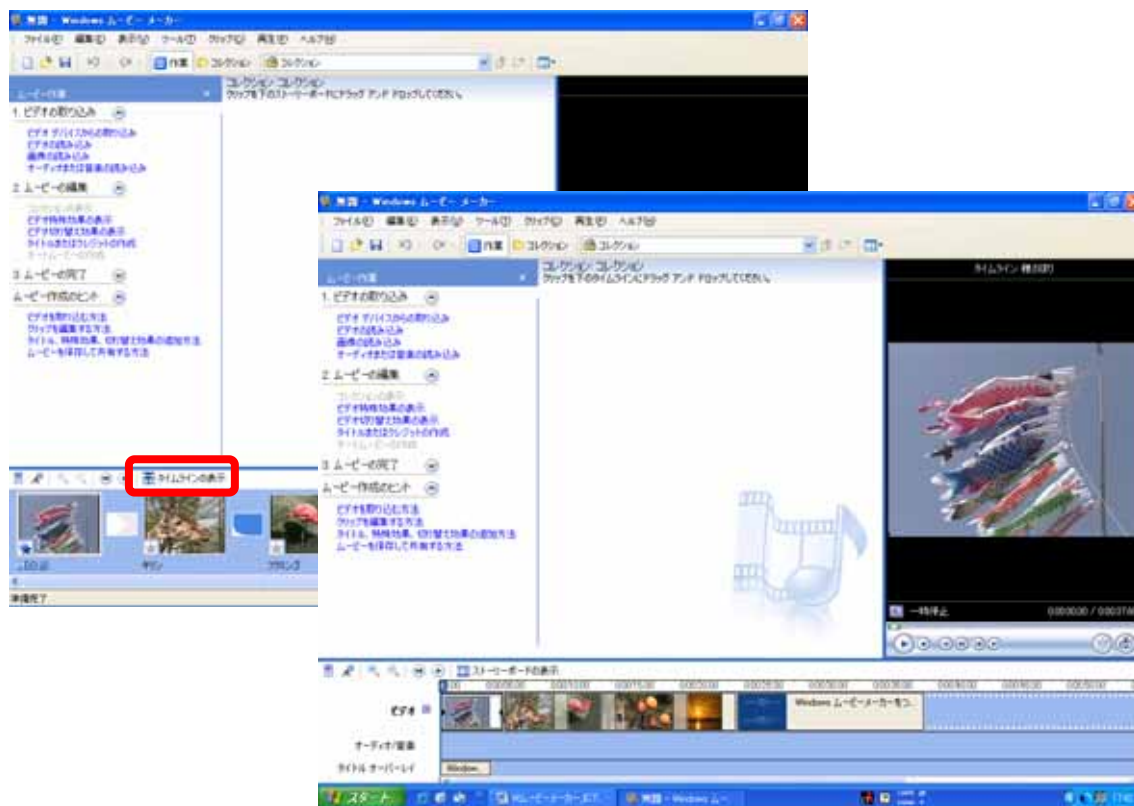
無題 - Windows ムービー メーカー

ファイル(F) 編集(E) 表示(V) ツール(T) クリップ(C) 再生(P) ヘルプ(H)

作業 コレクション コレクション

ムービー作業

コレクション: コレクション
クリップを下のストーリーボードにドラッグ アンド ドロップしてください。

1. ビデオの取り込み
ビデオ デバイスからの取り込み
ビデオの読み込み
画像の読み込み
オーディオまたは音楽の読み込み

2. ムービーの編集
コレクションの表示
ビデオ特殊効果の表示
ビデオ切り替え効果の表示
タイトルまたはクレジットの作成
オートムービーの作成

3. ムービーの完了

ムービー作成のヒント
ビデオを取り込む方法
クリップを編集する方法
タイトル、特殊効果、切り替え効果の追加方法
ムービーを保存して共有する方法

タイムラインの表示

キリン

準備完了

無題 - Windows ムービー メーカー

ファイル(F) 編集(E) 表示(V) ツール(T) クリップ(C) 再生(P) ヘルプ(H)

作業 コレクション コレクション

ムービー作業

コレクション: コレクション
クリップを下のタイムラインにドラッグ アンド ドロップしてください。

1. ビデオの取り込み
ビデオ デバイスからの取り込み
ビデオの読み込み
画像の読み込み
オーディオまたは音楽の読み込み

2. ムービーの編集
コレクションの表示
ビデオ特殊効果の表示
ビデオ切り替え効果の表示
タイトルまたはクレジットの作成
オートムービーの作成

3. ムービーの完了

ムービー作成のヒント
ビデオを取り込む方法
クリップを編集する方法
タイトル、特殊効果、切り替え効果の追加方法
ムービーを保存して共有する方法

タイムライン 種 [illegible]

一時停止 0:00:00.00 / 0:00:37.00

ストーリーボードの表示

ビデオ
Windows ムービーメーカーを つ...
オーディオ/音楽
タイトル オーバーレイ
Window

スタート
ムービーメーカー.ICT...
無題 - Windows ムー...